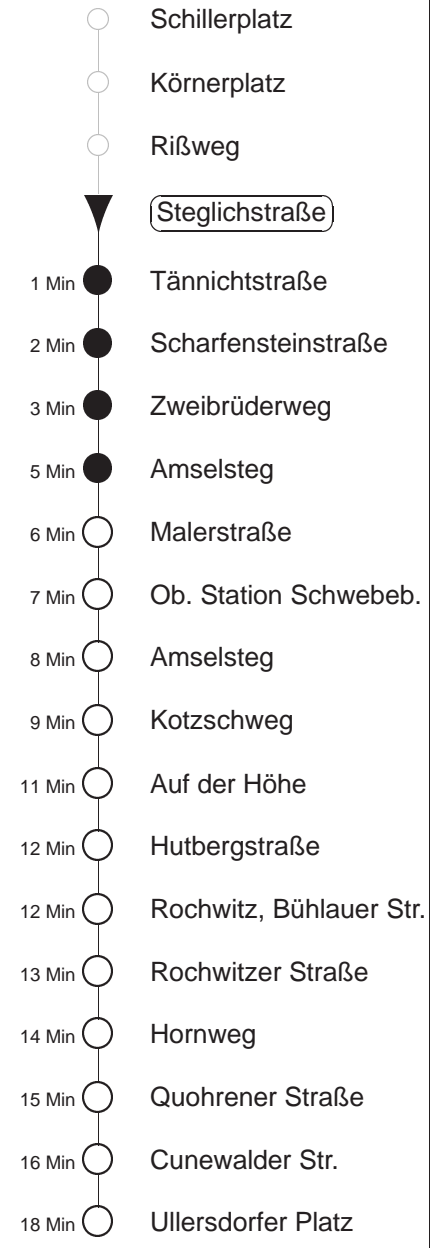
Schillerplatz

Körnerplatz

Rißweg

Steglichstraße

1 Min Tännichtstraße

2 Min Scharfensteinstraße

3 Min Zweibrüderweg

5 Min Amselsteg

6 Min Malerstraße

7 Min Ob. Station Schwebeb.

8 Min Amselsteg

9 Min Kotzschweg

11 Min Auf der Höhe

12 Min Hutbergstraße

12 Min Rochwitz, Bühlauer Str.

13 Min Rochwitzer Straße

14 Min Hornweg

15 Min Quohrener Straße

16 Min Cunewalder Str.

18 Min Ullersdorfer Platz